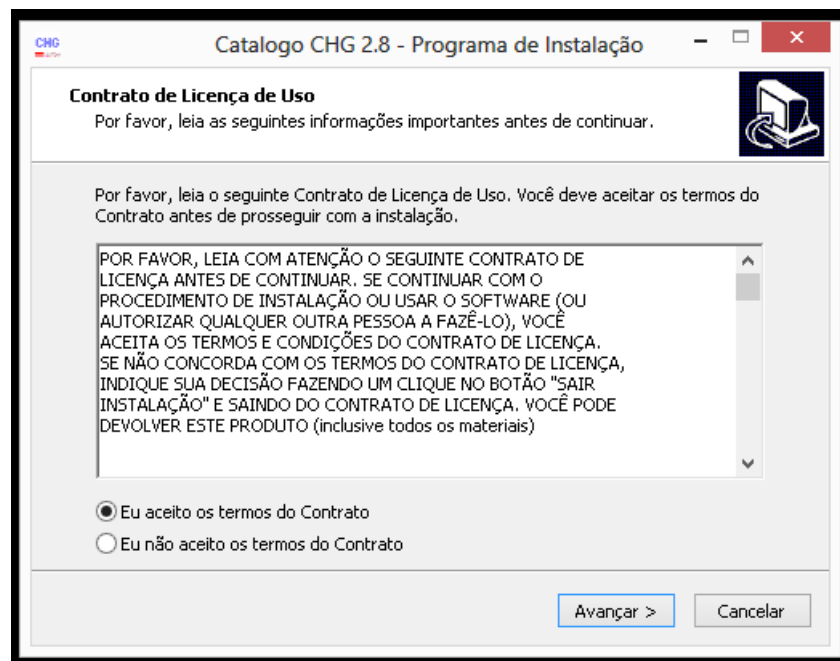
CHG

Catalogo CHG 2.8 - Programa de Instalação

Contrato de Licença de Uso
Por favor, leia as seguintes informações importantes antes de continuar.

Por favor, leia o seguinte Contrato de Licença de Uso. Você deve aceitar os termos do Contrato antes de prosseguir com a instalação.

POR FAVOR, LEIA COM ATENÇÃO O SEGUINTE CONTRATO DE LICENÇA ANTES DE CONTINUAR. SE CONTINUAR COM O PROCEDIMENTO DE INSTALAÇÃO OU USAR O SOFTWARE (OU AUTORIZAR QUALQUER OUTRA PESSOA A FAZÊ-LO), VOCÊ ACEITA OS TERMOS E CONDIÇÕES DO CONTRATO DE LICENÇA.
SE NÃO CONCORDA COM OS TERMOS DO CONTRATO DE LICENÇA, INDIQUE SUA DECISÃO FAZENDO UM CLIQUE NO BOTÃO "SAIR INSTALAÇÃO" E SAINDO DO CONTRATO DE LICENÇA. VOCÊ PODE DEVOLVER ESTE PRODUTO (inclusive todos os materiais)

Eu aceito os termos do Contrato
Eu não aceito os termos do Contrato

Avançar >
Cancelar